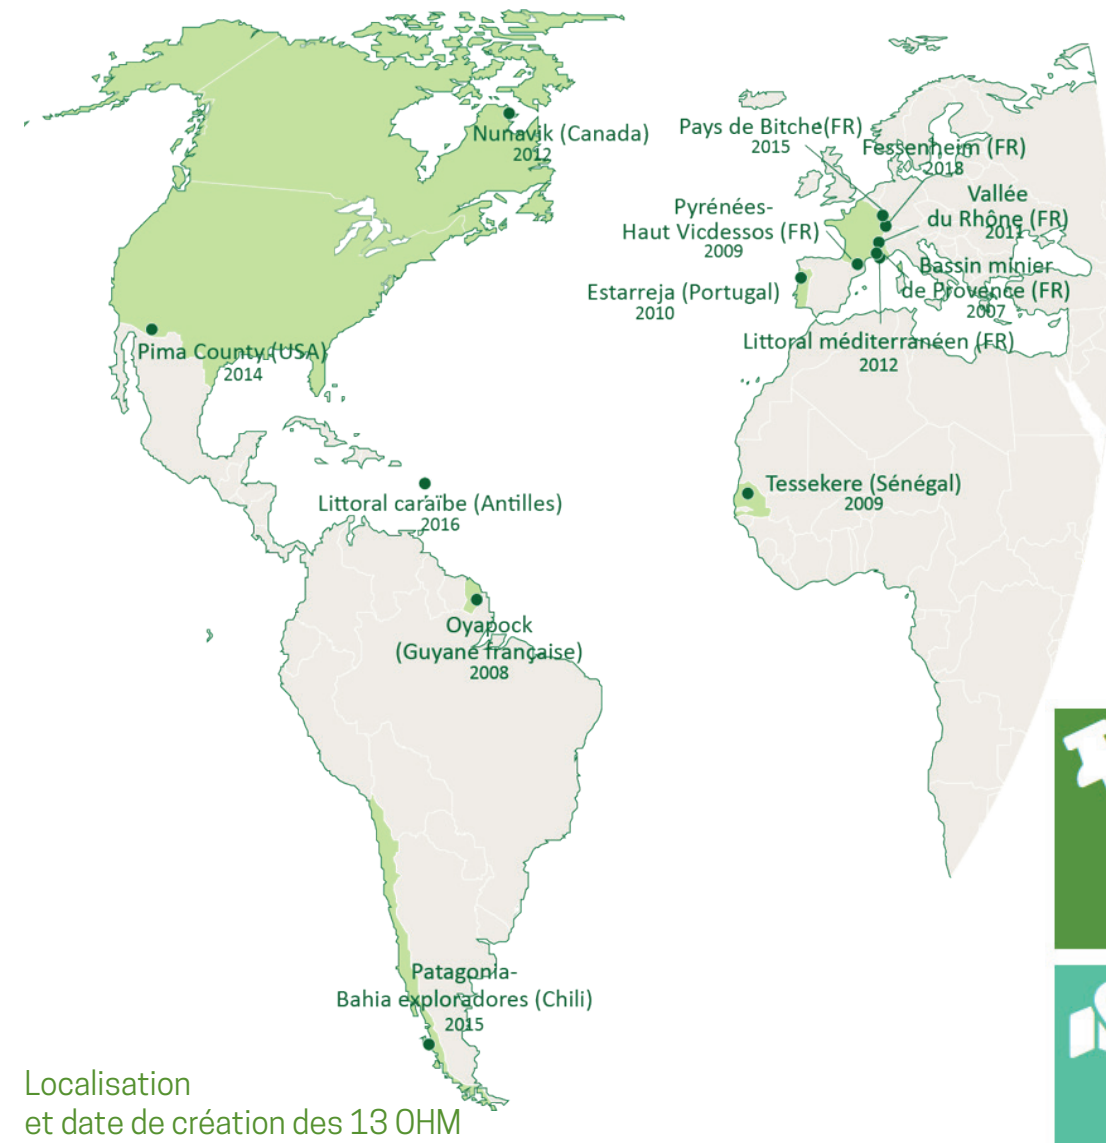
Nunavik (Canada)
2012

Pays de Bitche(FR)
2015

Fessenheim (FR)
2018

Vallée
du Rhône (FR)
2011

Pyrénées-
Haut Vicdessos (FR)
2009

Bassin minier
de Provence (FR)
2007

Estarreja (Portugal)
2010

Littoral méditerranéen (FR)
2012

Pima County (USA)
2014

Littoral caraïbe (Antilles)
2016

Tessekere (Sénégal)
2009

Oyapock
(Guyane française)
2008

Patagonia-
Bahia exploradores (Chili)
2015

Localisation
et date de création des 13 OHM